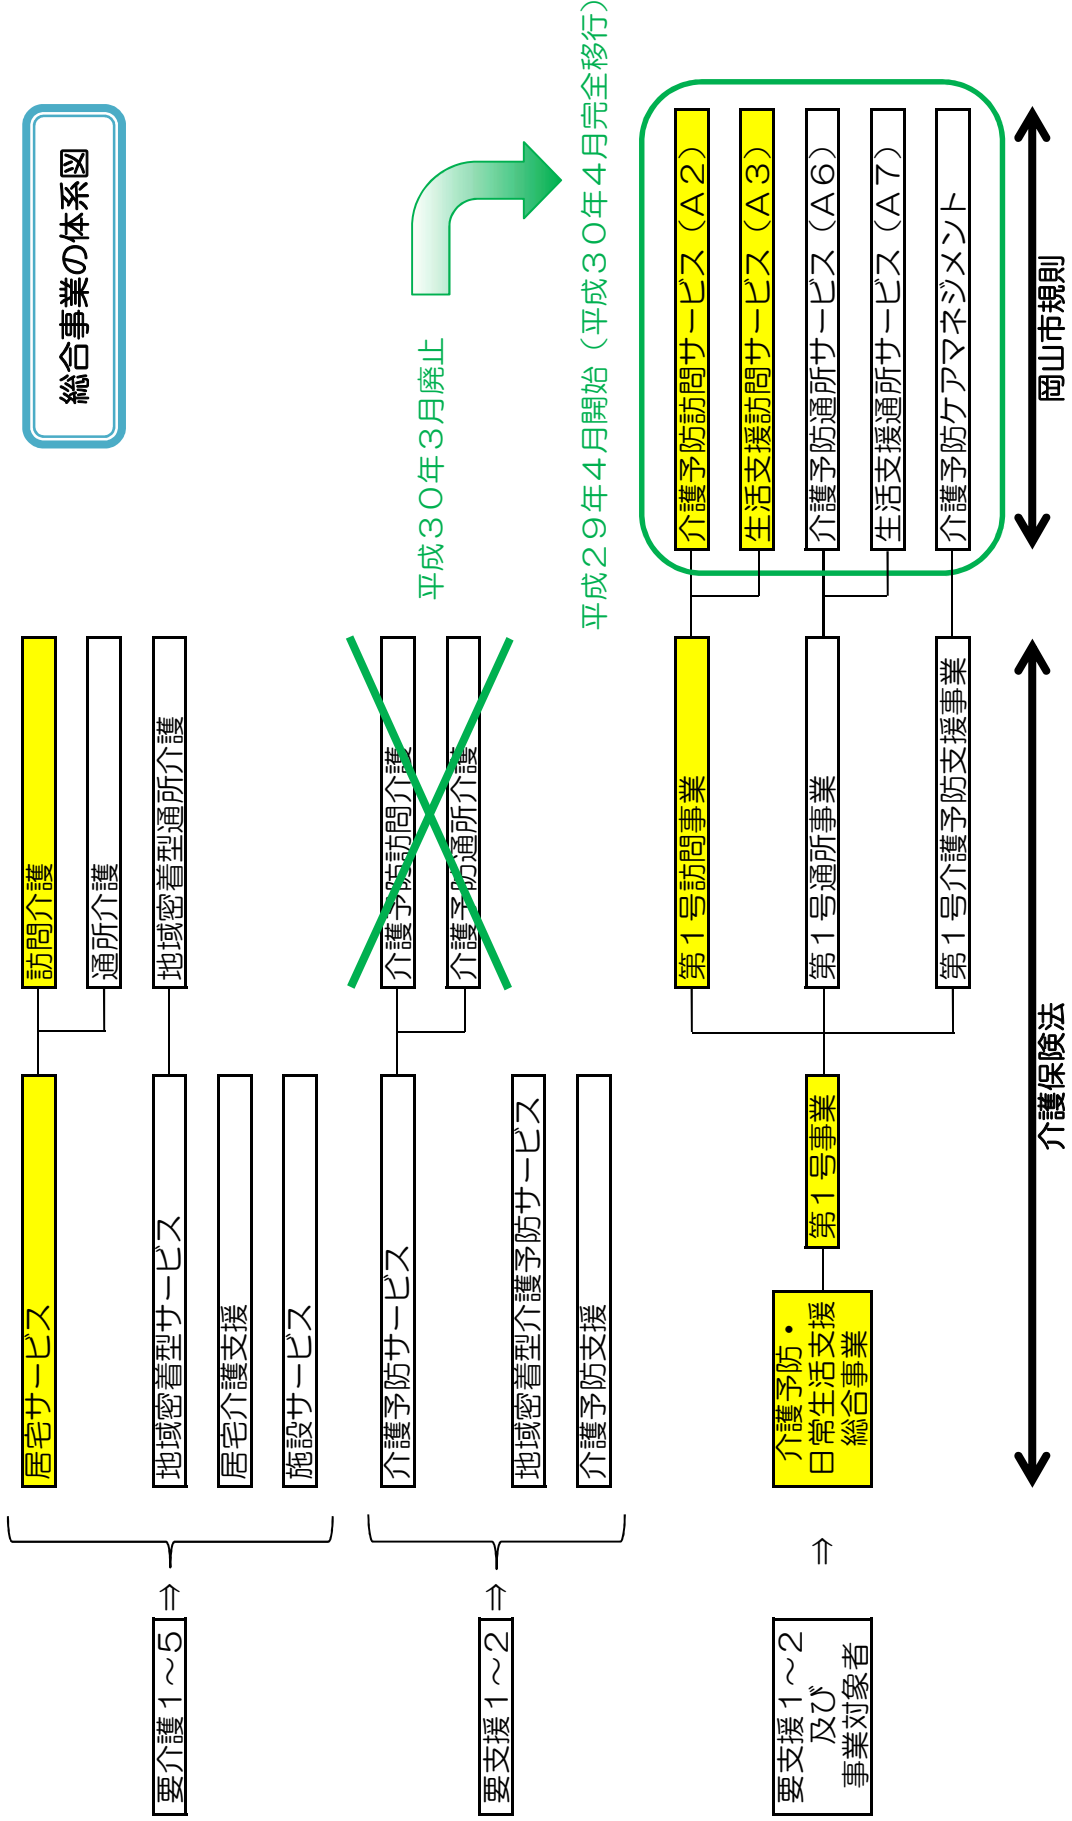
総合事業の体系図

要介護１～５
⇒
居宅サービス
訪問介護
通所介護
地域密着型サービス
地域密着型通所介護
居宅介護支援
施設サービス

要支援１～２
⇒
介護予防サービス
介護予防訪問介護
介護予防通所介護
地域密着型介護予防サービス
介護予防支援

平成３０年３月廃止

要支援１～２
及び
事業対象者
⇒
介護予防・
日常生活支援
総合事業
第１号事業
第１号訪問事業
第１号通所事業
第１号介護予防支援事業

平成２９年４月開始（平成３０年４月完全移行）

介護予防訪問サービス（Ａ２）
生活支援訪問サービス（Ａ３）
介護予防通所サービス（Ａ６）
生活支援通所サービス（Ａ７）
介護予防ケアマネジメント

介護保険法
岡山市規則